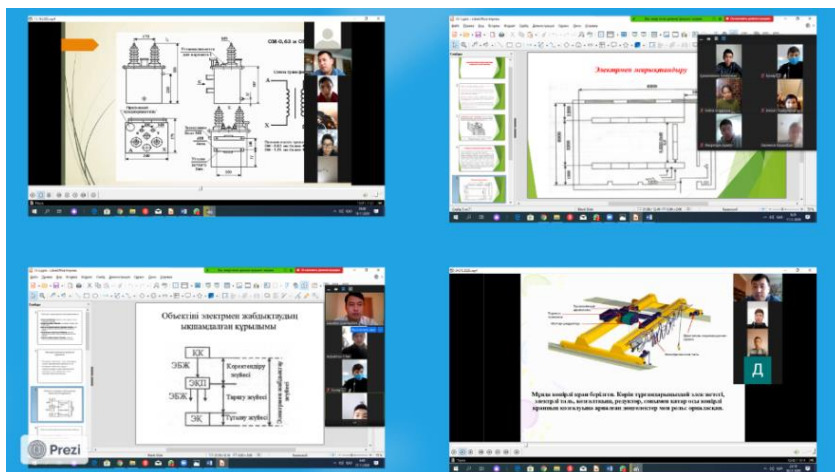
ОМ-0,63 и ОМ

Электрмен жарықтандыру

Объектіні электрмен жабдықтаудың ықшамдалған құрылымы

КК
ЭБЖ
ЭКП
ЭБЖ
ЭК
Қоректендіру жүйесі
Тарату жүйесі
Тұтыну жүйесі

Prezi

Д

Мұнда көпірлі кран берілген. Көрін тұрғандарыңыздай электр желісі, электрлі таль, қозғалтқыш, редуктор, сонымен қатар осы көпірлі кранның қозғалуын арналған элементтер мен рельс орналасқан.